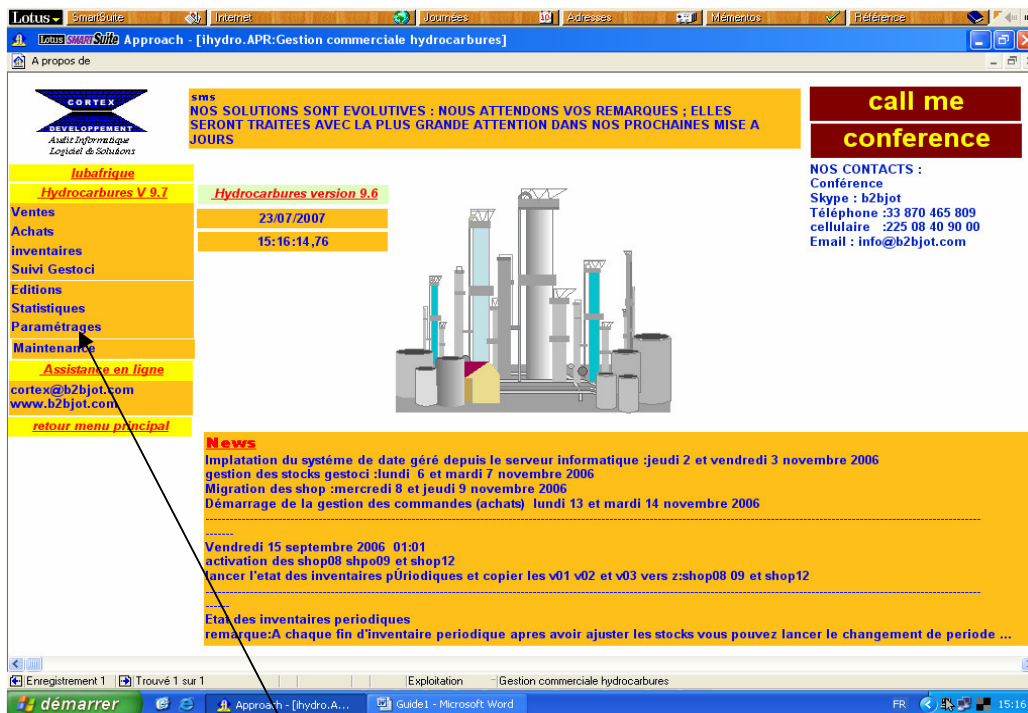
Lotus SmartSuite Internet Journées Adresses Mémentos Référence

Lotus SMARTSUITE Approach - [ihydro.APR:Gestion commerciale hydrocarbures]

A propos de

CORTEX DEVELOPPEMENT
Audit Informatique
Logiciel & Solutions

lubafrique
Hydrocarbures V 9.7
Ventes
Achats
inventaires
Suivi Gestoci
Editions
Statistiques
Paramétrages
Maintenance
Assistance en ligne
cortex@b2bjot.com
www.b2bjot.com
retour menu principal

sms
NOS SOLUTIONS SONT EVOLUTIVES : NOUS ATTENDONS VOS REMARQUES ; ELLES SERONT TRAITEES AVEC LA PLUS GRANDE ATTENTION DANS NOS PROCHAINES MISE A JOURS

Hydrocarbures version 9.6
23/07/2007
15:16:14,76

call me
conference

NOS CONTACTS :
Conférence
Skype : b2bjot
Téléphone :33 870 465 809
cellulaire :225 08 40 90 00
Email : info@b2bjot.com

News
Implatation du systéme de date géré depuis le serveur informatique :jeudi 2 et vendredi 3 novembre 2006
gestion des stocks gestoci :lundi 6 et mardi 7 novembre 2006
Migration des shop :mercredi 8 et jeudi 9 novembre 2006
Démarrage de la gestion des commandes (achats) lundi 13 et mardi 14 novembre 2006

-------
Vendredi 15 septembre 2006 01:01
activation des shop08 shpo09 et shop12
lancer l'etat des inventaires pÚriodiques et copier les v01 v02 et v03 vers z:shop08 09 et shop12

------
Etat des inventaires periodiques
remarque:A chaque fin d'inventaire periodique apres avoir ajuster les stocks vous pouvez lancer le changement de periode ...

Enregistrement 1 | Trouvé 1 sur 1 | Exploitation | Gestion commerciale hydrocarbures

démarrer | Approach - [ihydro.A... | Guide1 - Microsoft Word | FR | 15:16